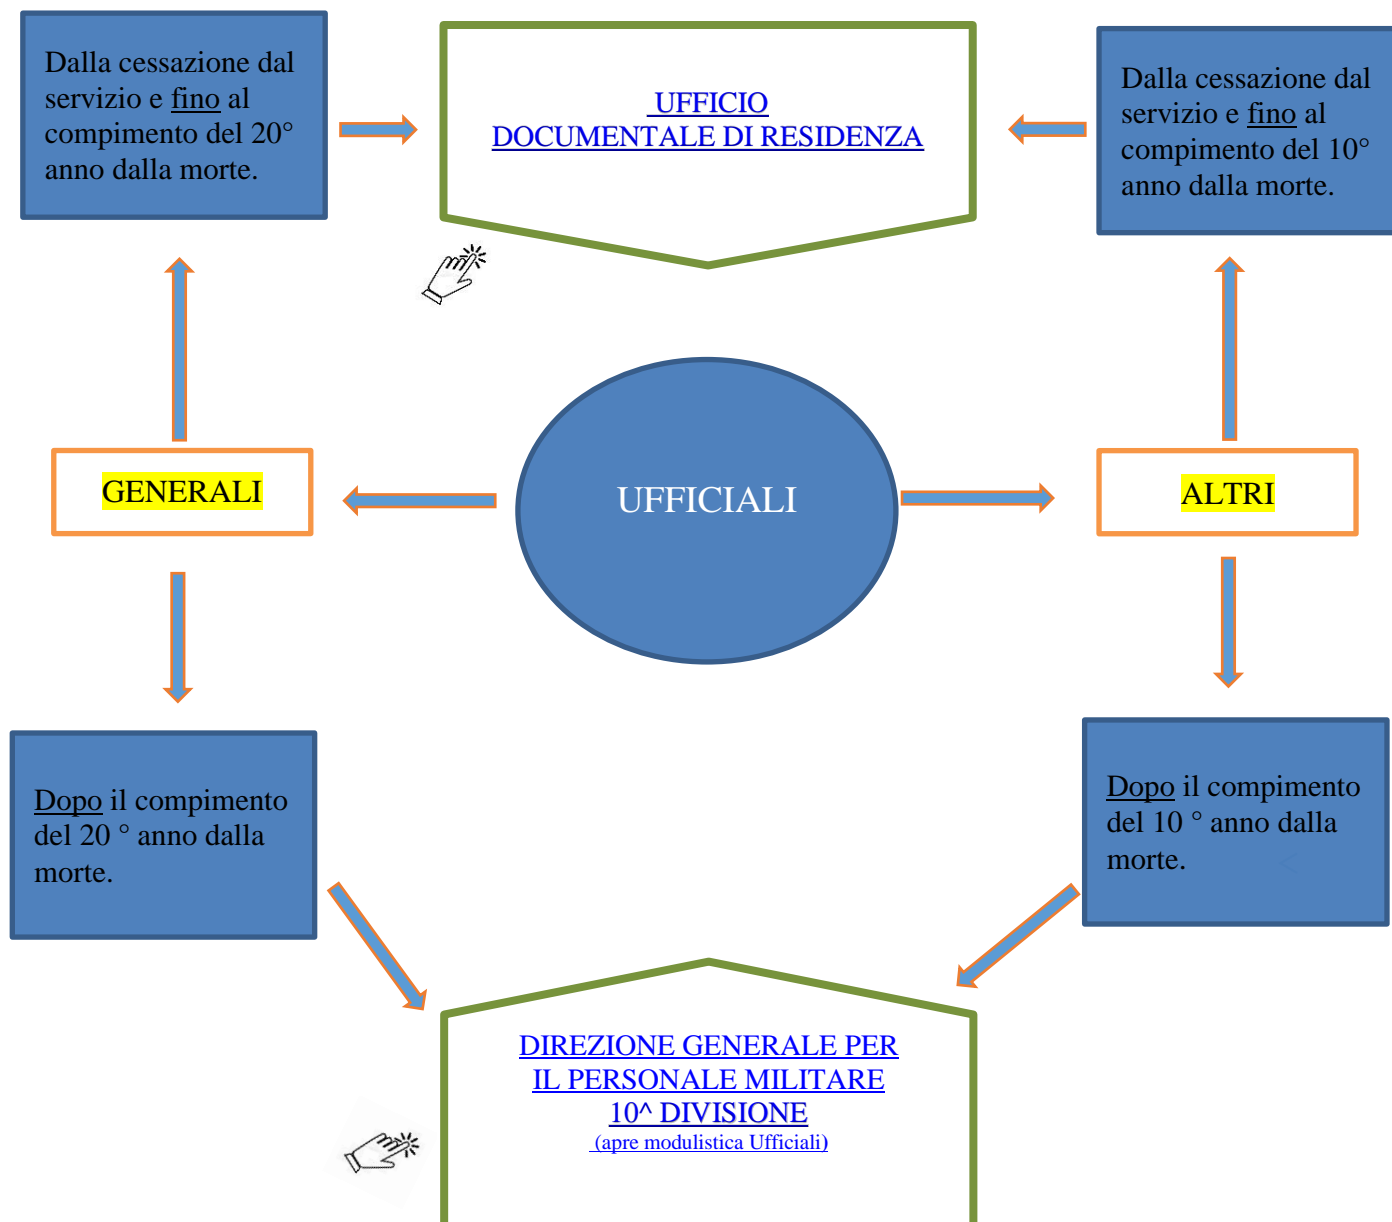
Dalla cessazione dal servizio e fino al compimento del 20° anno dalla morte.

UFFICIO DOCUMENTALE DI RESIDENZA

Dalla cessazione dal servizio e fino al compimento del 10° anno dalla morte.

GENERALI

UFFICIALI

ALTRI

Dopo il compimento del 20 ° anno dalla morte.

Dopo il compimento del 10 ° anno dalla morte.

DIREZIONE GENERALE PER IL PERSONALE MILITARE 10^ DIVISIONE
(apre modulistica Ufficiali)